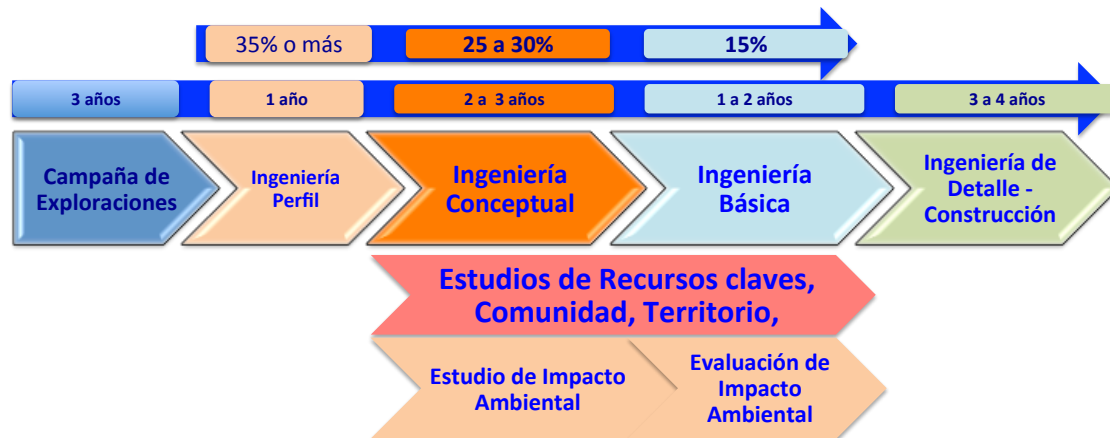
35% o más

25 a 30%

15%

3 años

1 año

2 a 3 años

1 a 2 años

3 a 4 años

Campaña de Exploraciones

Ingeniería Perfil

Ingeniería Conceptual

Ingeniería Básica

Ingeniería de Detalle - Construcción

Estudios de Recursos claves, Comunidad, Territorio,

Estudio de Impacto Ambiental

Evaluación de Impacto Ambiental